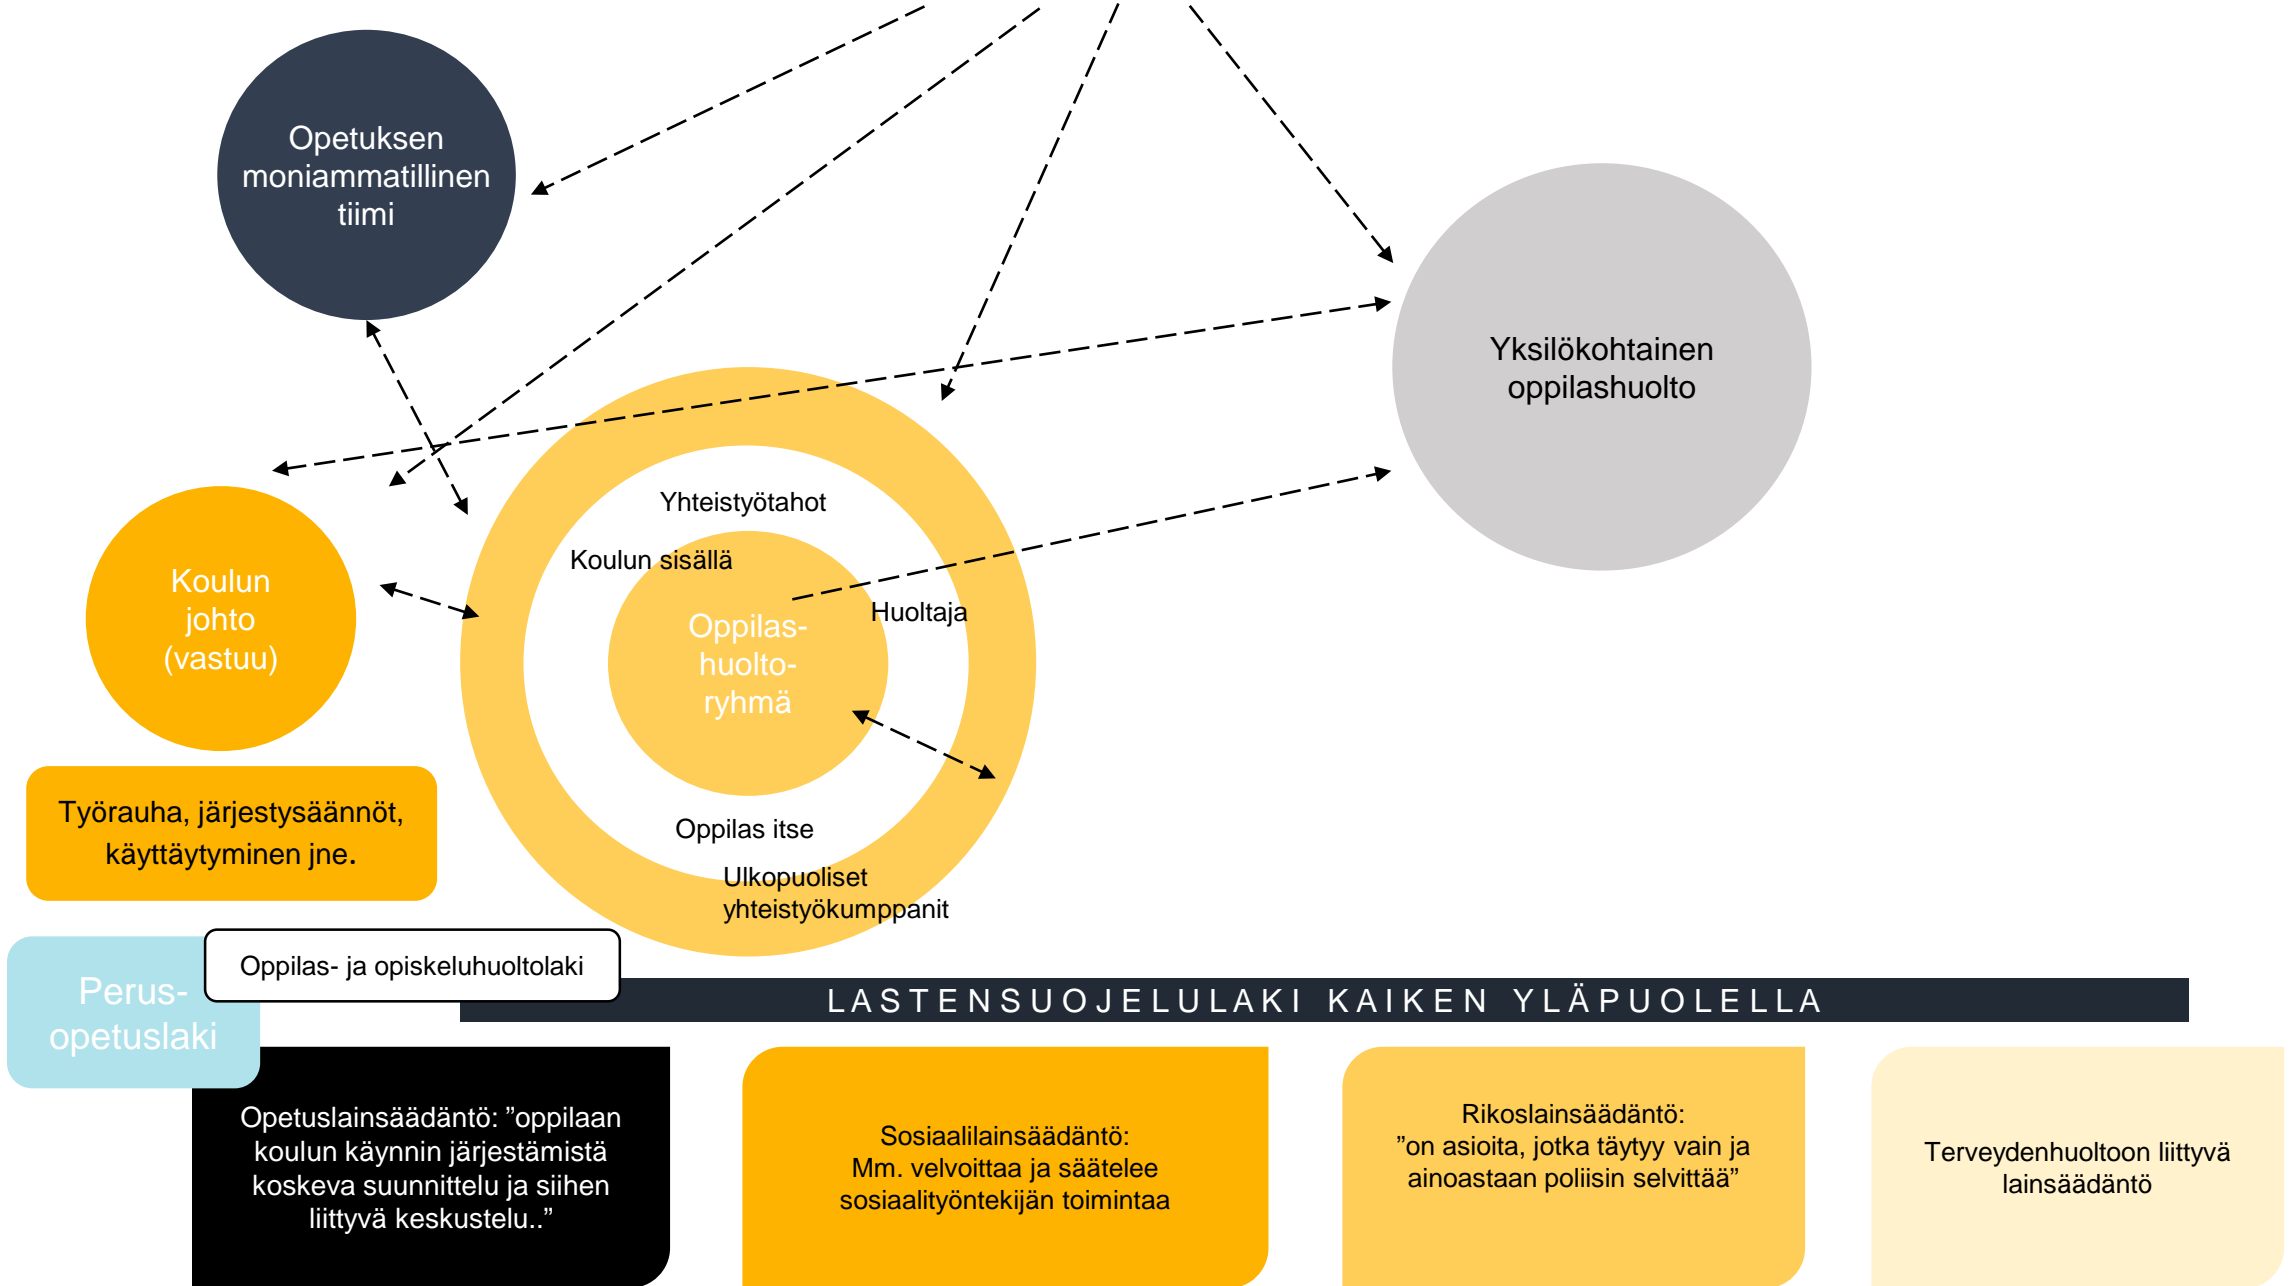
Opetuksen moniammatillinen tiimi

Yksilökohtainen oppilashuolto

Koulun johto (vastuu)

Yhteistyötahot

Koulun sisällä

Oppilas-huolto-ryhmä

Huoltaja

Oppilas itse

Ulkopuoliset yhteistyökumppanit

Työrauha, järjestysäännöt, käyttäytyminen jne.

Perus-opetuslaki

Oppilas- ja opiskeluhuoltolaki

LASTENSUOJELULAKI KAIKEN YLÄPUOLELLA

Opetuslainsäädäntö: ”oppilaan koulun käynnin järjestämistä koskeva suunnittelu ja siihen liittyvä keskustelu..”

Sosiaalilainsäädäntö: Mm. velvoittaa ja säätelee sosiaalityöntekijän toimintaa

Rikoslainsäädäntö: ”on asioita, jotka täytyy vain ja ainoastaan poliisin selvittää”

Terveydenhuoltoon liittyvä lainsäädäntö